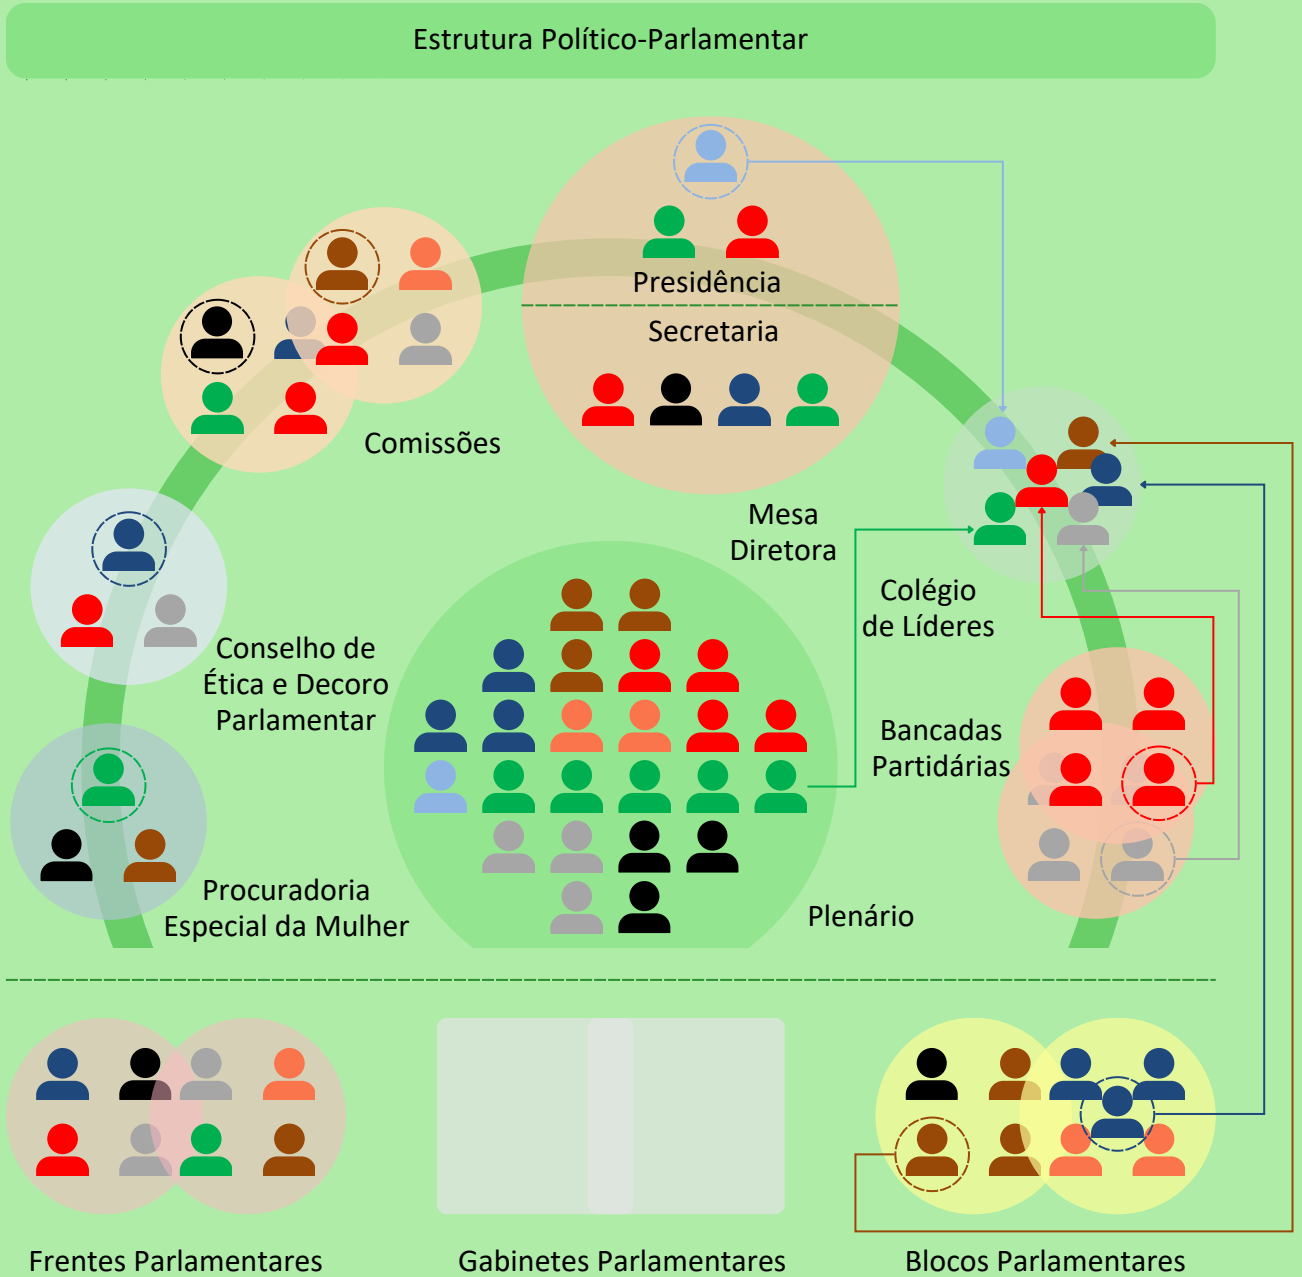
Estrutura Político-Parlamentar

Presidência

Secretaria

Comissões

Mesa Diretora

Colégio de Líderes

Conselho de Ética e Decoro Parlamentar

Bancadas Partidárias

Procuradoria Especial da Mulher

Plenário

Frentes Parlamentares

Gabinetes Parlamentares

Blocos Parlamentares